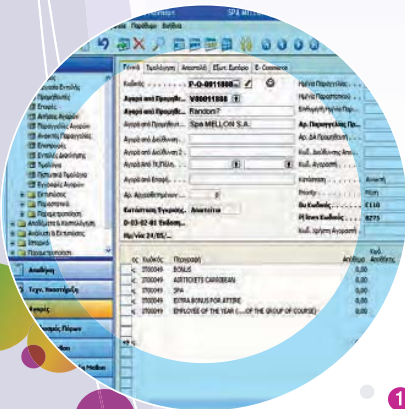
Παράθυρο Βοήθεια
SPA MELLON
Γενικά | Προβολή | Αποστολή | Εξωτ. Εμπόριο | Ε-Commerce
Κωδικός P-O-0011888
Αγορά από Προμηθ... V80011888
Αγορά από Προμηθ... Random?
Αγορά από Επωνυμία... Spa MELLON S.A.
Αγορά από Διεύθυνση
Αγορά από Διεύθυνση 2
Αγορά από Τ.Κ./Πόλη
Αγορά από Επαφή
Αρ. Αγοράς/Παραγγ.
Κατάσταση Έγκρισης Ανοικτό
Αρ. Παραγγελίας Πρ...
Αρ. ΔΑ Προμηθευτ...
Κωδ. Αγοραστή
Κατάσταση Ανοικτή
Priority
Φιλ Κωδικός E110
Φίλ Ίσως Κωδικός 8275
Αναζήτηση
Τεχν. Υποστήριξη
Αγορές
Εξωτ. Αποκτήσεις
Ευρώπη
Αποστολές
Αγορά
Τιμολόγια
Πιστωτικά Τιμολόγια
Αποτελέσματα
Αναλύσεις
Κωδικός Περιγραφή
2700049 BONUS
2700049 ASSTCHETS CARIBBEAN
2700049 SPA
2700049 EXTRA BONUS FOR ATTIRE
2700049 EMPLOYEE OF THE YEAR (.... OF THE GROUP OF COURSE)
Ποσότητα
0,00
0,00
0,00
0,00
0,00
1